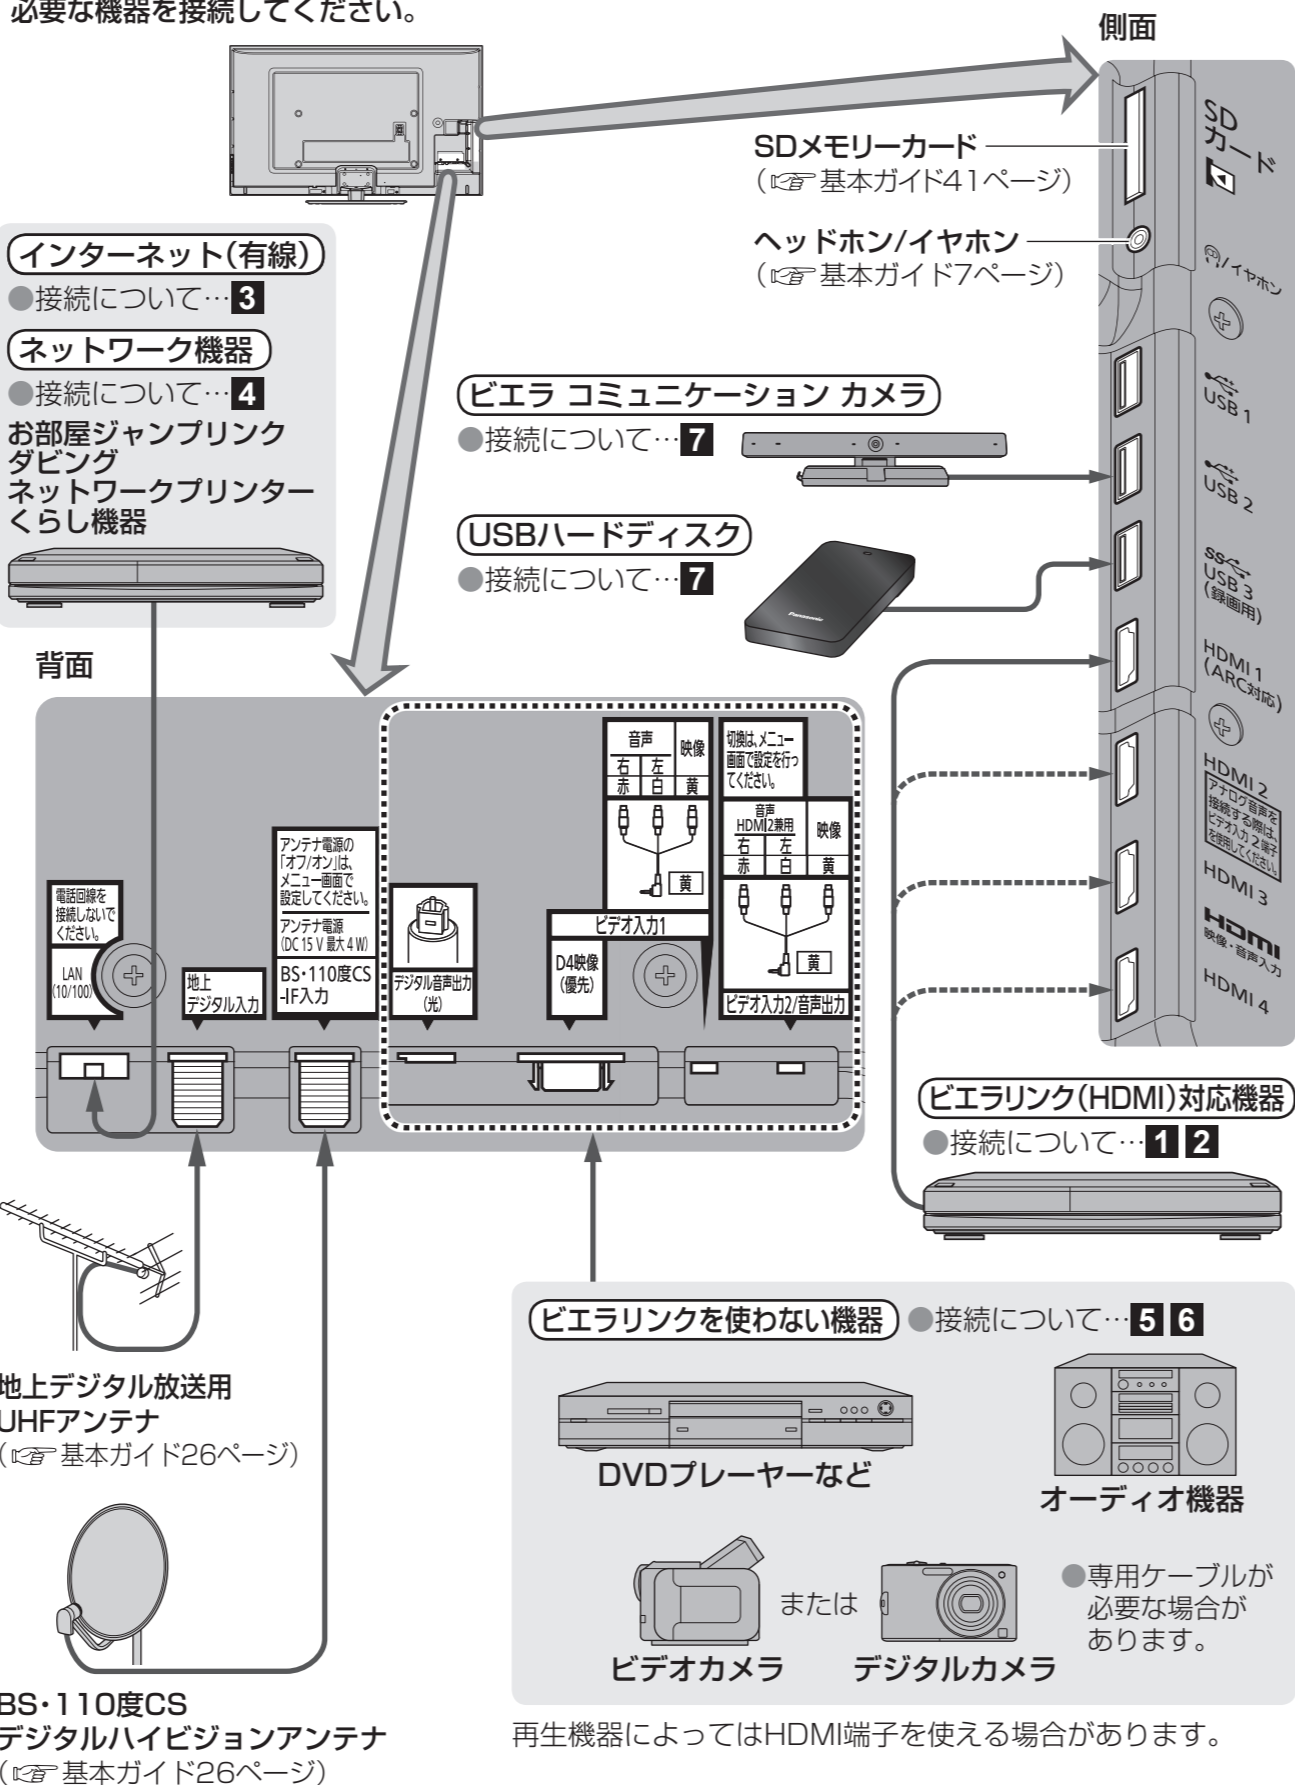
必要な機器を接続してください。

側面

SDメモリーカード
（☞基本ガイド41ページ）

ヘッドホン/イヤホン
（☞基本ガイド7ページ）

SDカード

/イヤホン

USB 1

USB 2

USB 3 (録画用)

HDMI 1 (ARC対応)

HDMI 2
アナログ音声を接続する際は、ビデオ入力２端子を使用してください。

HDMI 3

HDMI 映像・音声入力

HDMI 4

インターネット(有線)
●接続について… 3

ネットワーク機器
●接続について… 4
お部屋ジャンプリンク
ダビング
ネットワークプリンター
くらし機器

ビエラ コミュニケーション カメラ
●接続について… 7

USBハードディスク
●接続について… 7

Panasonic

背面

電話回線を接続しないでください。
LAN (10/100)

地上デジタル入力

アンテナ電源の「オフ/オン」は、メニュー画面で設定してください。
アンテナ電源 (DC 15 V 最大 4 W)
BS・110度CS-IF入力

デジタル音声出力（光）

音声
右 赤
左 白
映像 黄
黄
ビデオ入力1
D4映像（優先）

切換は、メニュー画面で設定を行ってください。
音声 HDMI2兼用
右 赤
左 白
映像 黄
黄
ビデオ入力2/音声出力

ビエラリンク(HDMI)対応機器
●接続について… 1 2

地上デジタル放送用
UHFアンテナ
（☞基本ガイド26ページ）

ビエラリンクを使わない機器 ●接続について… 5 6

DVDプレーヤーなど

オーディオ機器

または

●専用ケーブルが必要な場合があります。

ビデオカメラ　デジタルカメラ

BS・110度CS
デジタルハイビジョンアンテナ
（☞基本ガイド26ページ）

再生機器によってはHDMI端子を使える場合があります。